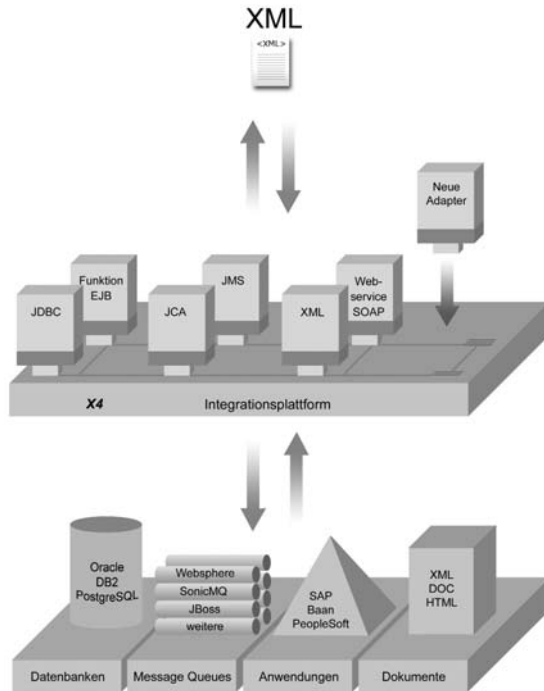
XML

<XML>

Neue Adapter

Funktion EJB

JMS

Web-service SOAP

JDBC

JCA

XML

X4

Integrationsplattform

Oracle DB2 PostgreSQL

Websphere

SonicMQ

JBoss

weitere

SAP Baan PeopleSoft

XML DOC HTML

Datenbanken

Message Queues

Anwendungen

Dokumente